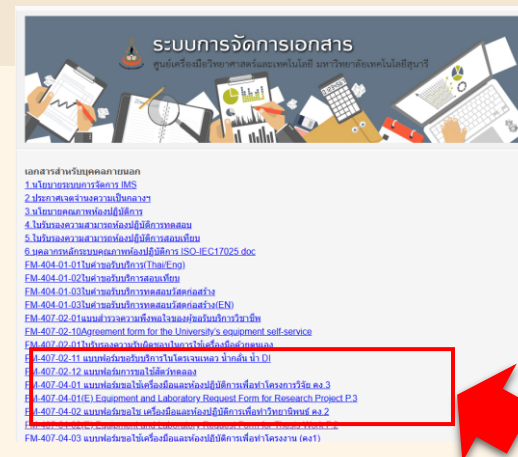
ระบบการจัดการเอกสาร
ศูนย์เครื่องมือวิทยาศาสตร์และเทคโนโลยี มหาวิทยาลัยเทคโนโลยีสุรนารี

เอกสารสำหรับบุคคลภายนอก
1.นโยบายระบบการจัดการ IMS
2.ประกาศเจตจำนงความเป็นกลางฯ
3.นโยบายคุณภาพห้องปฏิบัติการ
4.ใบรับรองความสามารถห้องปฏิบัติการทดสอบ
5.ใบรับรองความสามารถห้องปฏิบัติการสอบเทียบ
6.บุคลากรหลักระบบคุณภาพห้องปฏิบัติการ ISO-IEC17025.doc
FM-404-01-01ใบคำขอรับบริการ(Thai/Eng)
FM-404-01-02ใบคำขอรับบริการสอบเทียบ
FM-404-01-03ใบคำขอรับบริการทดสอบวัสดุก่อสร้าง
FM-404-01-03ใบคำขอรับบริการทดสอบวัสดุก่อสร้าง(EN)
FM-407-02-01แบบสำรวจความพึงพอใจของผู้ขอรับบริการวิชาชีพ
FM-407-02-10Agreement form for the University's equipment self-service
FM-407-02-01ใบรับรองความปลอดภัยในการใช้เครื่องมือด้วยตนเอง
FM-407-02-11 แบบฟอร์มขอรับบริการไนโตรเจนเหลว น้ำกลั่น น้ำ DI
FM-407-02-12 แบบฟอร์มการขอใช้สัตว์ทดลอง
FM-407-04-01 แบบฟอร์มขอใช้เครื่องมือและห้องปฏิบัติการเพื่อทำโครงการวิจัย คง.3
FM-407-04-01(E) Equipment and Laboratory Request Form for Research Project P.3
FM-407-04-02 แบบฟอร์มขอใช้ เครื่องมือและห้องปฏิบัติการเพื่อทำวิทยานิพนธ์ คง.2
FM-407-04-02(E) Equipment and Laboratory Request Form for Thesis Work P.2
FM-407-04-03 แบบฟอร์มขอใช้เครื่องมือและห้องปฏิบัติการเพื่อทำโครงงาน (คง1)